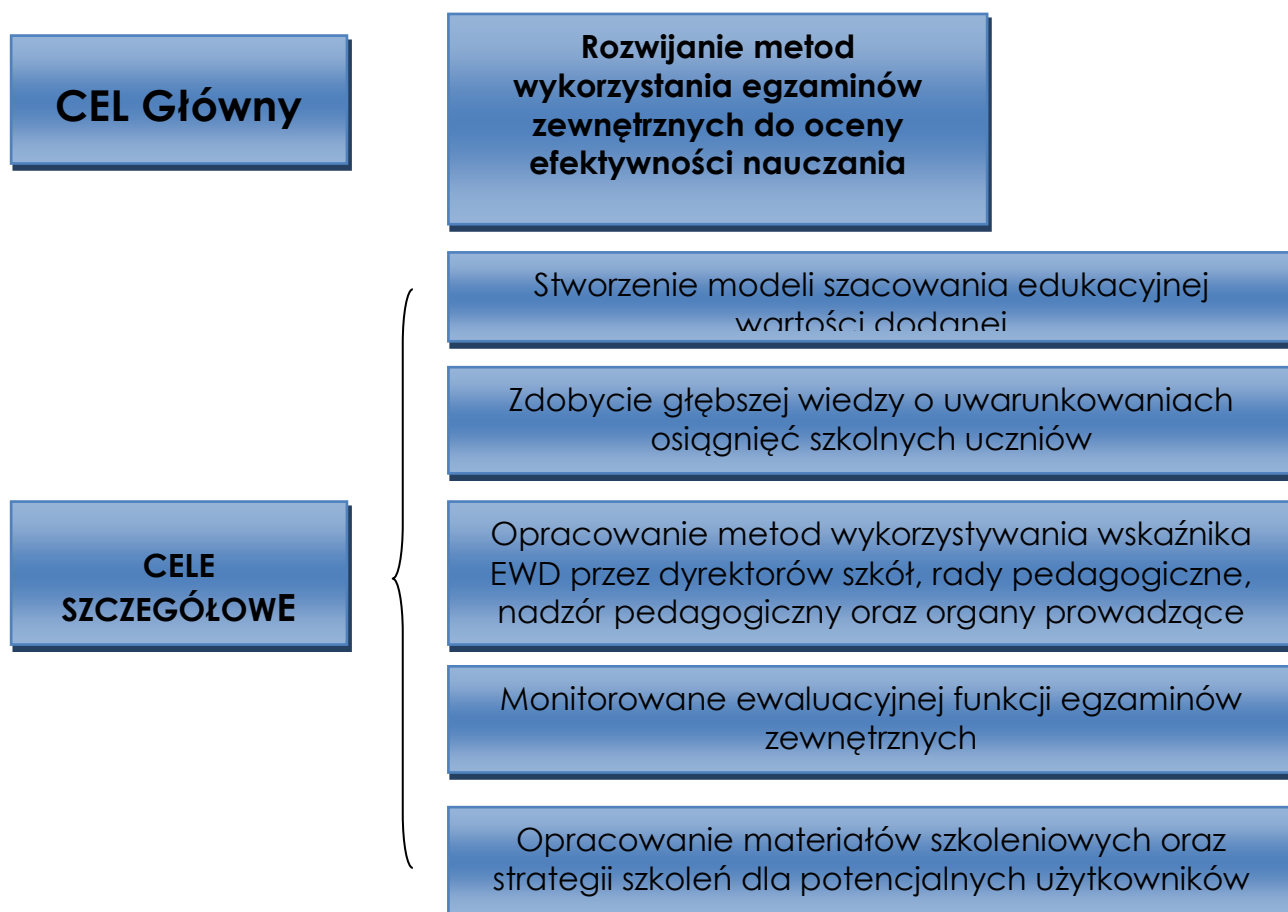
CEL Główny

Rozwijanie metod wykorzystania egzaminów zewnętrznych do oceny efektywności nauczania

CELE SZCZEGÓŁOWE

Stworzenie modeli szacowania edukacyjnej wartości dodanej

Zdobycie głębszej wiedzy o uwarunkowaniach osiągnięć szkolnych uczniów

Opracowanie metod wykorzystywania wskaźnika EWD przez dyrektorów szkół, rady pedagogiczne, nadzór pedagogiczny oraz organy prowadzące

Monitorowane ewaluacyjnej funkcji egzaminów zewnętrznych

Opracowanie materiałów szkoleniowych oraz strategii szkoleń dla potencjalnych użytkowników